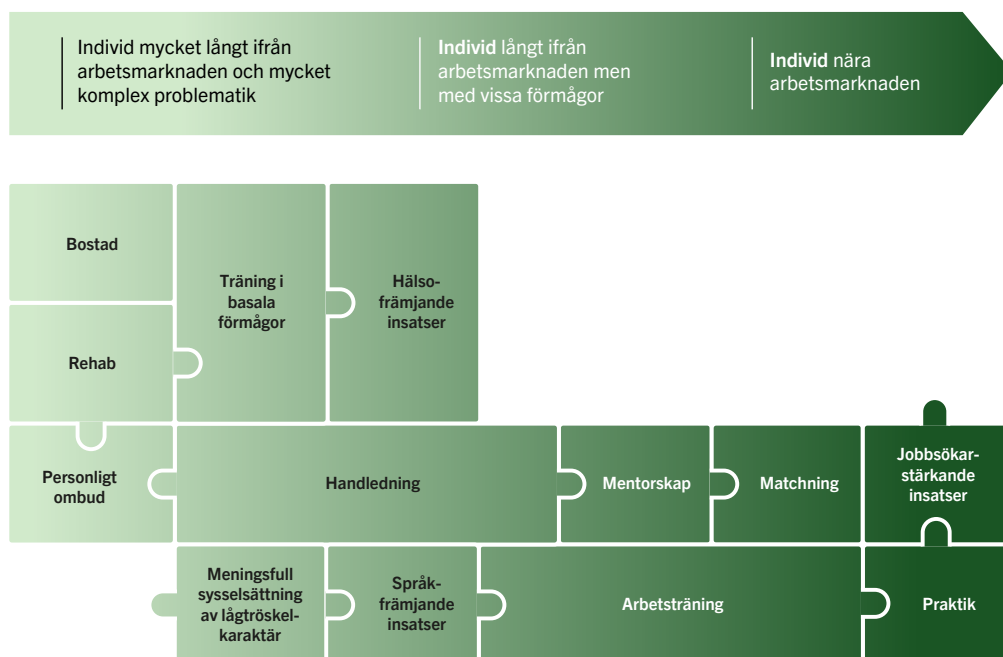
Individ mycket långt ifrån arbetsmarknaden och mycket komplex problematik

Individ långt ifrån arbetsmarknaden men med vissa förmågor

Individ nära arbetsmarknaden

Bostad

Träning i basala förmågor

Hälsofrämjande insatser

Rehab

Personligt ombud

Handledning

Mentorskap

Matchning

Jobbsökarstärkande insatser

Meningsfull sysselsättning av lågtröskelkaraktär

Språkfrämjande insatser

Arbetsträning

Praktik